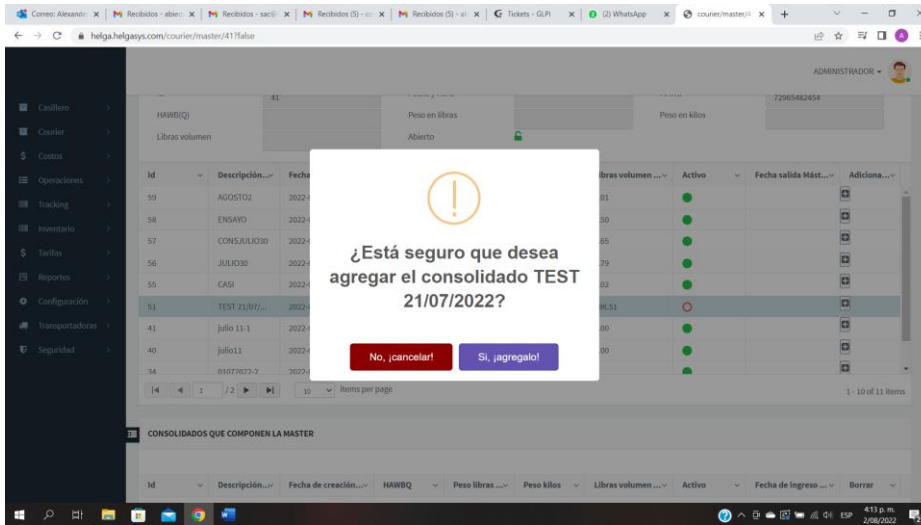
Correo: Alexandr | Recibidos - abier | Recibidos - sacl | Recibidos (5) - cc | Recibidos (5) - al | Tickets - GLPI | (2) WhatsApp | courier/master/4

helga.helgasys.com/courier/master/41?false

ADMINISTRADOR

Casillero
Courier
Costos
Operaciones
Tracking
Inventario
Tarifas
Reportes
Configuración
Transportadoras
Seguridad

41
72965482454
HAWB(Q)
Peso en libras
Peso en kilos
Libras volumen
Abierto

| Id | Descripción... | Fecha | | Libras volumen ... | Activo | Fecha salida Mást... | Adiciona... |
|---|---|---|---|---|---|---|---|
| 59 | AGOSTO2 | 2022- | | .01 | | | |
| 58 | ENSAYO | 2022- | | .50 | | | |
| 57 | CONSJULIO30 | 2022- | | .65 | | | |
| 56 | JULIO30 | 2022- | | .79 | | | |
| 55 | CASI | 2022- | | .02 | | | |
| 51 | TEST 21/07/... | 2022- | | 98.51 | | | |
| 41 | julio 11-1 | 2022- | | .00 | | | |
| 40 | julio11 | 2022- | | .00 | | | |
| 34 | 01072022-2 | 2022- | | | | | |

1 /2 10 items per page
1 - 10 of 11 items

CONSOLIDADOS QUE COMPONEN LA MASTER

| Id | Descripción... | Fecha de creación... | HAWBQ | Peso libras ... | Peso kilos | Libras volumen ... | Activo | Fecha de ingreso ... | Borrar |
|---|---|---|---|---|---|---|---|---|---|

¿Está seguro que desea agregar el consolidado TEST 21/07/2022?

No, ¡cancelar!
Si, ¡agregalo!

ESP 4:13 p. m. 2/08/2022